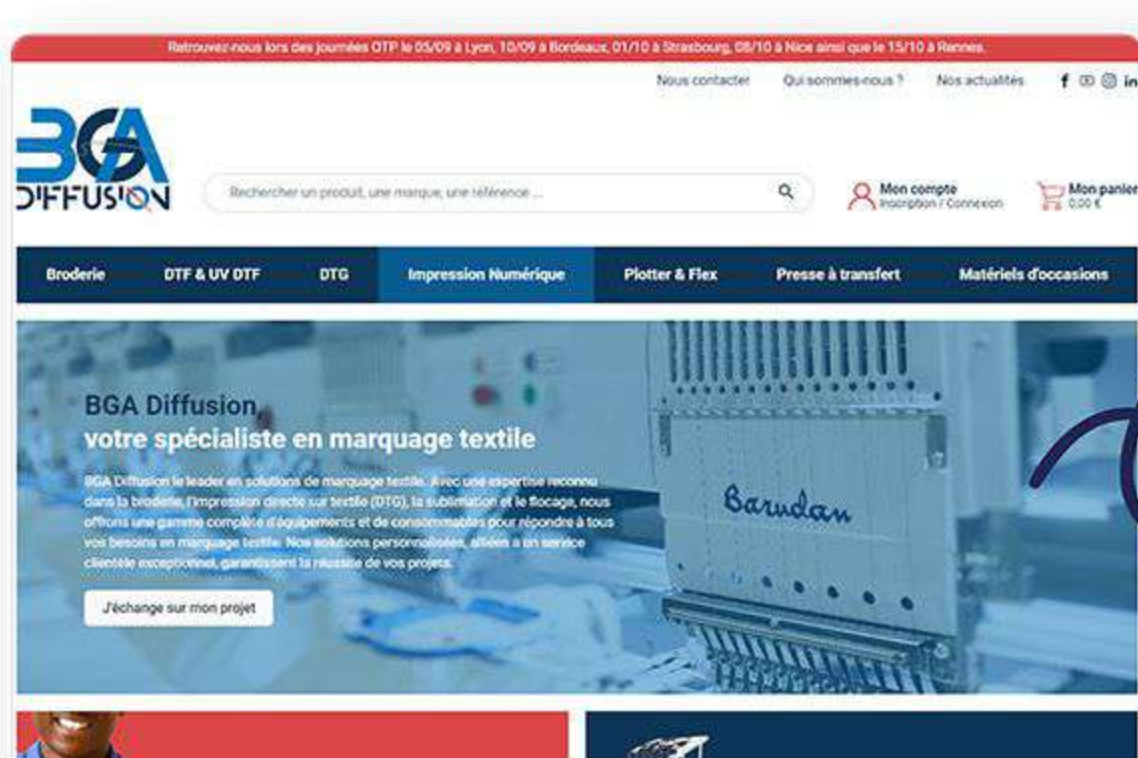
Retrouvez-nous lors des journées OTP le 05/09 à Lyon, 10/09 à Bordeaux, 01/10 à Strasbourg, 08/10 à Nice ainsi que le 15/10 à Rennes.

Nous contacter Qui sommes-nous ? Nos actualités

BGA DIFFUSION

Rechercher un produit, une marque, une référence ...

Mon compte
Inscription / Connexion

Mon panier
0,00 €

Broderie DTF & UV DTF DTG Impression Numérique Plotter & Flex Presse à transfert Matériels d'occasions

BGA Diffusion,
votre spécialiste en marquage textile

BGA Diffusion le leader en solutions de marquage textile. Avec une expertise reconnu dans la broderie, l'impression directe sur textile (DTG), la sublimation et le flocage, nous offrons une gamme complète d'équipements et de consommables pour répondre à tous vos besoins en marquage textile. Nos solutions personnalisées, alliées à un service clientèle exceptionnel, garantissent la réussite de vos projets.

J'échange sur mon projet

Barudan